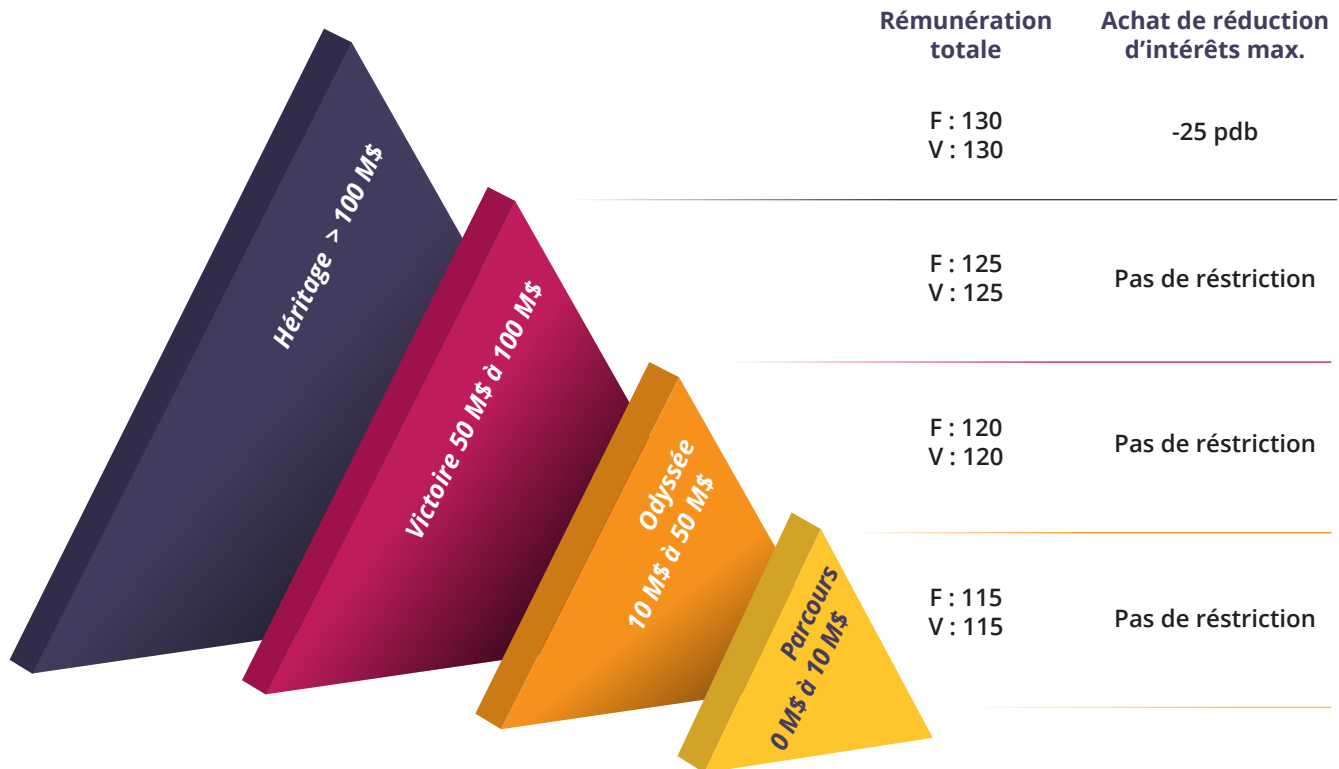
Rémunération totale

Achat de réduction d'intérêts max.

Héritage > 100 M$

F : 130
V : 130

-25 pdb

Victoire 50 M$ à 100 M$

F : 125
V : 125

Pas de réstriction

Odyssée 10 M$ à 50 M$

F : 120
V : 120

Pas de réstriction

Parcours 0 M$ à 10 M$

F : 115
V : 115

Pas de réstriction